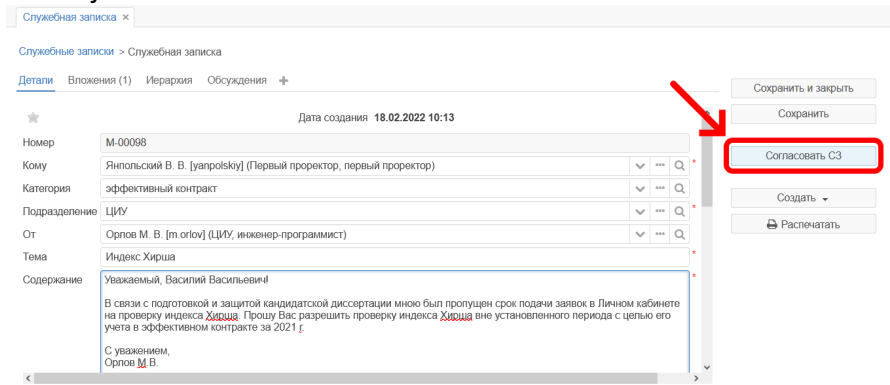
Служебная записка ×

Служебные записки > Служебная записка

Детали Вложения (1) Иерархия Обсуждения +

Дата создания 18.02.2022 10:13

Номер M-00098

Кому Янпольский В. В. [yanpolskiy] (Первый проректор, первый проректор)

Категория эффективный контракт

Подразделение ЦИУ

От Орлов М. В. [m.orlov] (ЦИУ, инженер-программист)

Тема Индекс Хирша

Содержание Уважаемый, Василий Васильевич!

В связи с подготовкой и защитой кандидатской диссертации мною был пропущен срок подачи заявок в Личном кабинете на проверку индекса Хирша. Прошу Вас разрешить проверку индекса Хирша вне установленного периода с целью его учета в эффективном контракте за 2021 г.

С уважением,
Орлов М.В.

Сохранить и закрыть

Сохранить

Согласовать СЗ

Создать

Распечатать